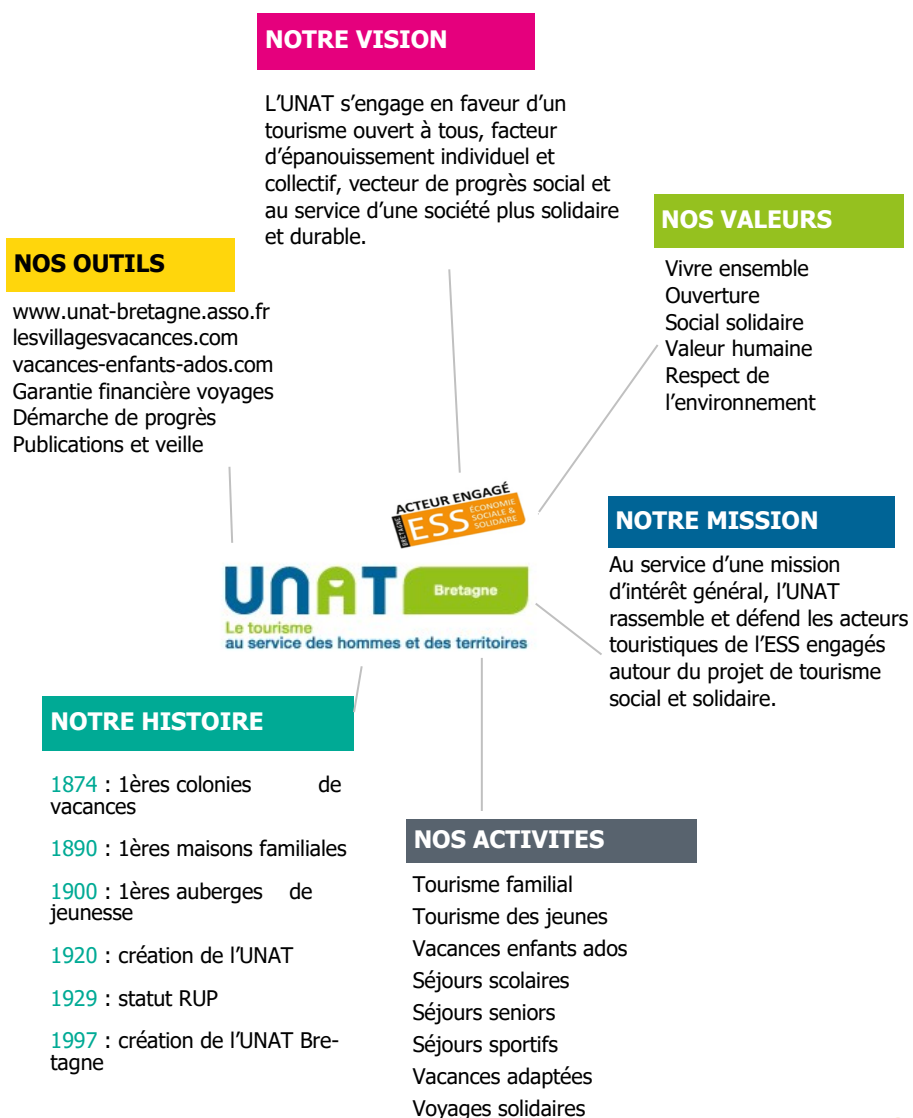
NOTRE VISION

L'UNAT s'engage en faveur d'un tourisme ouvert à tous, facteur d'épanouissement individuel et collectif, vecteur de progrès social et au service d'une société plus solidaire et durable.

NOS VALEURS

Vivre ensemble
Ouverture
Social solidaire
Valeur humaine
Respect de l'environnement

NOS OUTILS

www.unat-bretagne.asso.fr
lesvillagesvacances.com
vacances-enfants-ados.com
Garantie financière voyages
Démarche de progrès
Publications et veille

ACTEUR ENGAGÉ
BRETAGNE ESS ÉCONOMIE SOCIALE & SOLIDAIRE

NOTRE MISSION

Au service d'une mission d'intérêt général, l'UNAT rassemble et défend les acteurs touristiques de l'ESS engagés autour du projet de tourisme social et solidaire.

UNAT Bretagne
Le tourisme au service des hommes et des territoires

NOTRE HISTOIRE

1874 : 1ères colonies de vacances

1890 : 1ères maisons familiales

1900 : 1ères auberges de jeunesse

1920 : création de l'UNAT

1929 : statut RUP

1997 : création de l'UNAT Bretagne

NOS ACTIVITES

Tourisme familial
Tourisme des jeunes
Vacances enfants ados
Séjours scolaires
Séjours seniors
Séjours sportifs
Vacances adaptées
Voyages solidaires